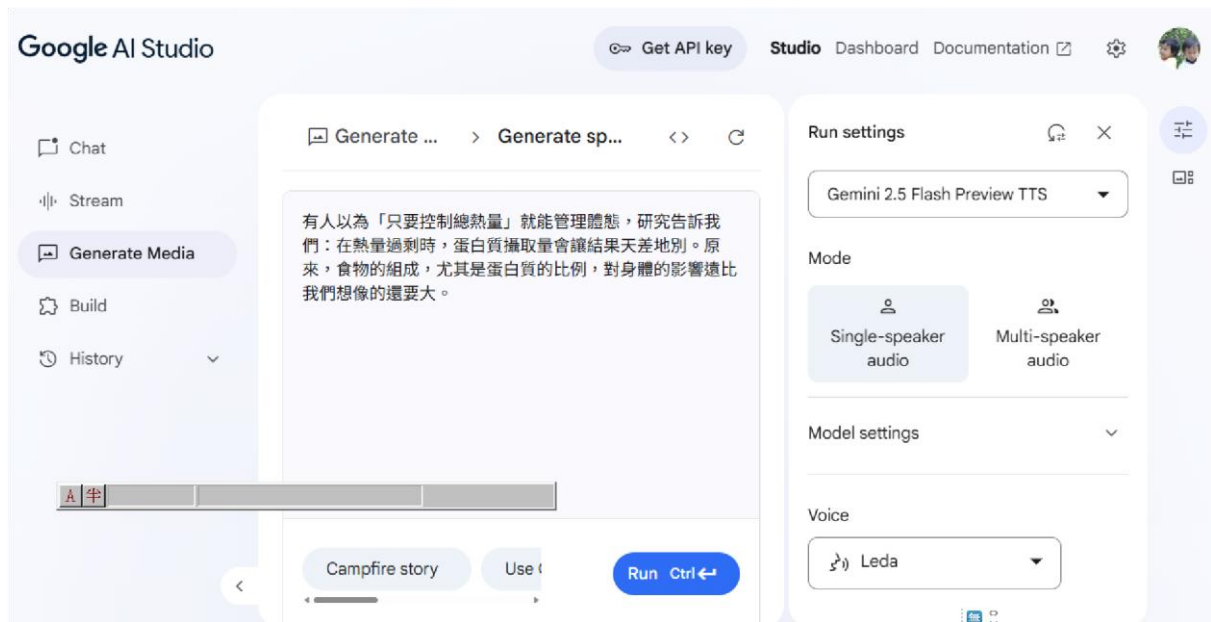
Google AI Studio

Get API key

Studio Dashboard Documentation

Chat

Stream

Generate Media

Build

History

Generate ... > Generate sp...

有人以為「只要控制總熱量」就能管理體態，研究告訴我們：在熱量過剩時，蛋白質攝取量會讓結果天差地別。原來，食物的組成，尤其是蛋白質的比例，對身體的影響遠比我們想像的還要大。

A 半

Campfire story

Use (

Run Ctrl

Run settings

Gemini 2.5 Flash Preview TTS

Mode

Single-speaker audio

Multi-speaker audio

Model settings

Voice

Leda